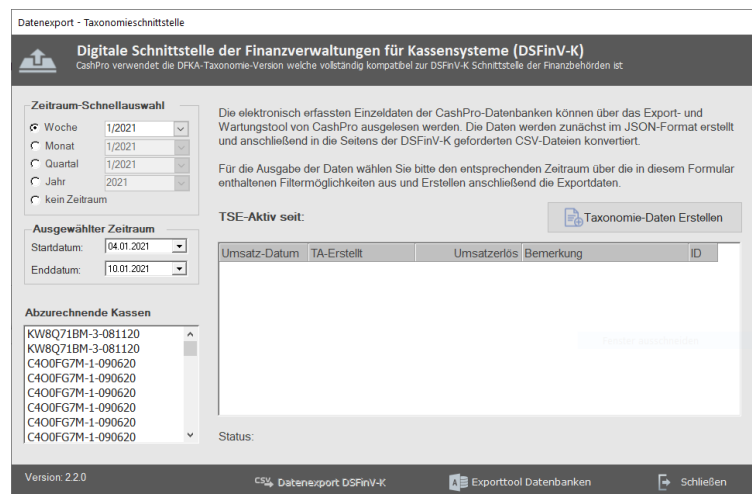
Datenexport - Taxonomieschnittstelle

Digitale Schnittstelle der Finanzverwaltungen für Kassensysteme (DSFinV-K)
CashPro verwendet die DFKA-Taxonomie-Version welche vollständig kompatibel zur DSFinV-K Schnittstelle der Finanzbehörden ist

Zeitraum-Schnellauswahl
Woche 1/2021
Monat 1/2021
Quartal 1/2021
Jahr 2021
kein Zeitraum

Ausgewählter Zeitraum
Startdatum: 04.01.2021
Enddatum: 10.01.2021

Abzurechnende Kassen
KW8Q71BM-3-081120
KW8Q71BM-3-081120
C4O0FG7M-1-090620
C4O0FG7M-1-090620
C4O0FG7M-1-090620
C4O0FG7M-1-090620
C4O0FG7M-1-090620
C4O0FG7M-1-090620

Die elektronisch erfassten Einzeldaten der CashPro-Datenbanken können über das Export- und Wartungstool von CashPro ausgelesen werden. Die Daten werden zunächst im JSON-Format erstellt und anschließend in die Seitens der DSFinV-K geforderten CSV-Dateien konvertiert.

Für die Ausgabe der Daten wählen Sie bitte den entsprechenden Zeitraum über die in diesem Formular enthaltenen Filtermöglichkeiten aus und Erstellen anschließend die Exportdaten.

TSE-Aktiv seit:

Taxonomie-Daten Erstellen

| Umsatz-Datum | TA-Erstellt | Umsatzerlös | Bemerkung | ID |
|---|---|---|---|---|

Status:

Version: 2.2.0

Datenexport DSFinV-K

Exporttool Datenbanken

Schließen